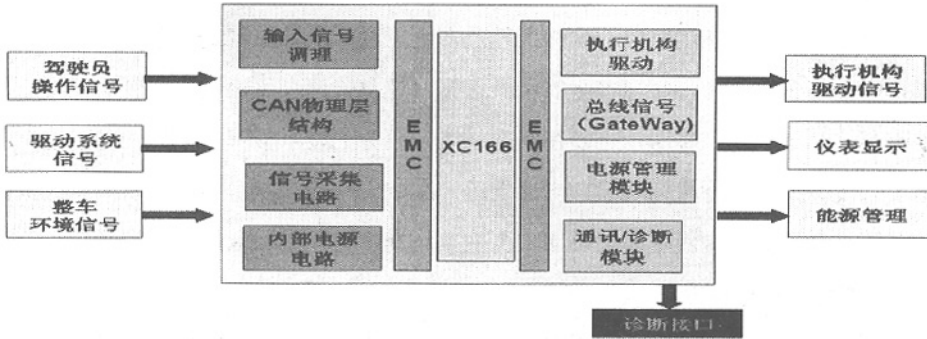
驾驶员操作信号

驱动系统信号

整车环境信号

输入信号调理

CAN物理层结构

信号采集电路

内部电源电路

EMC

XC166

EMC

执行机构驱动

总线信号(GateWay)

电源管理模块

通讯/诊断模块

执行机构驱动信号

仪表显示

能源管理

诊断接口